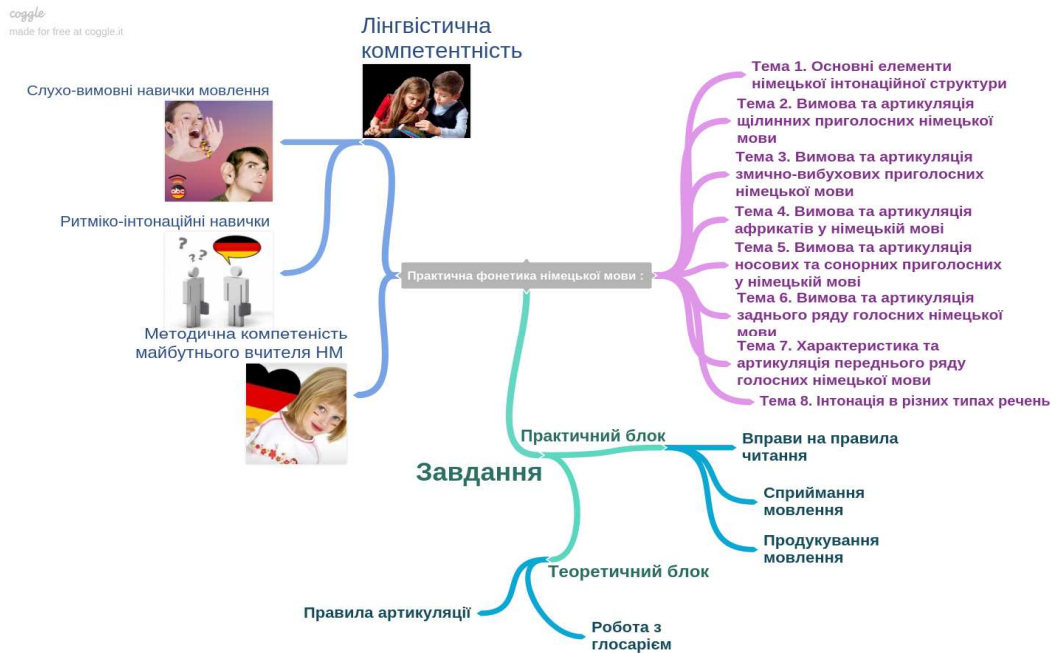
coggle
made for free at coggle.it

Лінгвістична компетентність

Слухо-вимовні навички мовлення

Ритміко-інтонаційні навички

Методична компетеність майбутнього вчителя НМ

Практична фонетика німецької мови :

Тема 1. Основні елементи німецької інтонаційної структури
Тема 2. Вимова та артикуляція щілинних приголосних німецької мови
Тема 3. Вимова та артикуляція змично-вибухових приголосних німецької мови
Тема 4. Вимова та артикуляція африкатів у німецькій мові
Тема 5. Вимова та артикуляція носових та сонорних приголосних у німецькій мові
Тема 6. Вимова та артикуляція заднього ряду голосних німецької мови
Тема 7. Характеристика та артикуляція переднього ряду голосних німецької мови
Тема 8. Інтонація в різних типах речень

Завдання

Практичний блок
Вправи на правила читання
Сприймання мовлення
Продукування мовлення

Теоретичний блок
Правила артикуляції
Робота з глосарієм